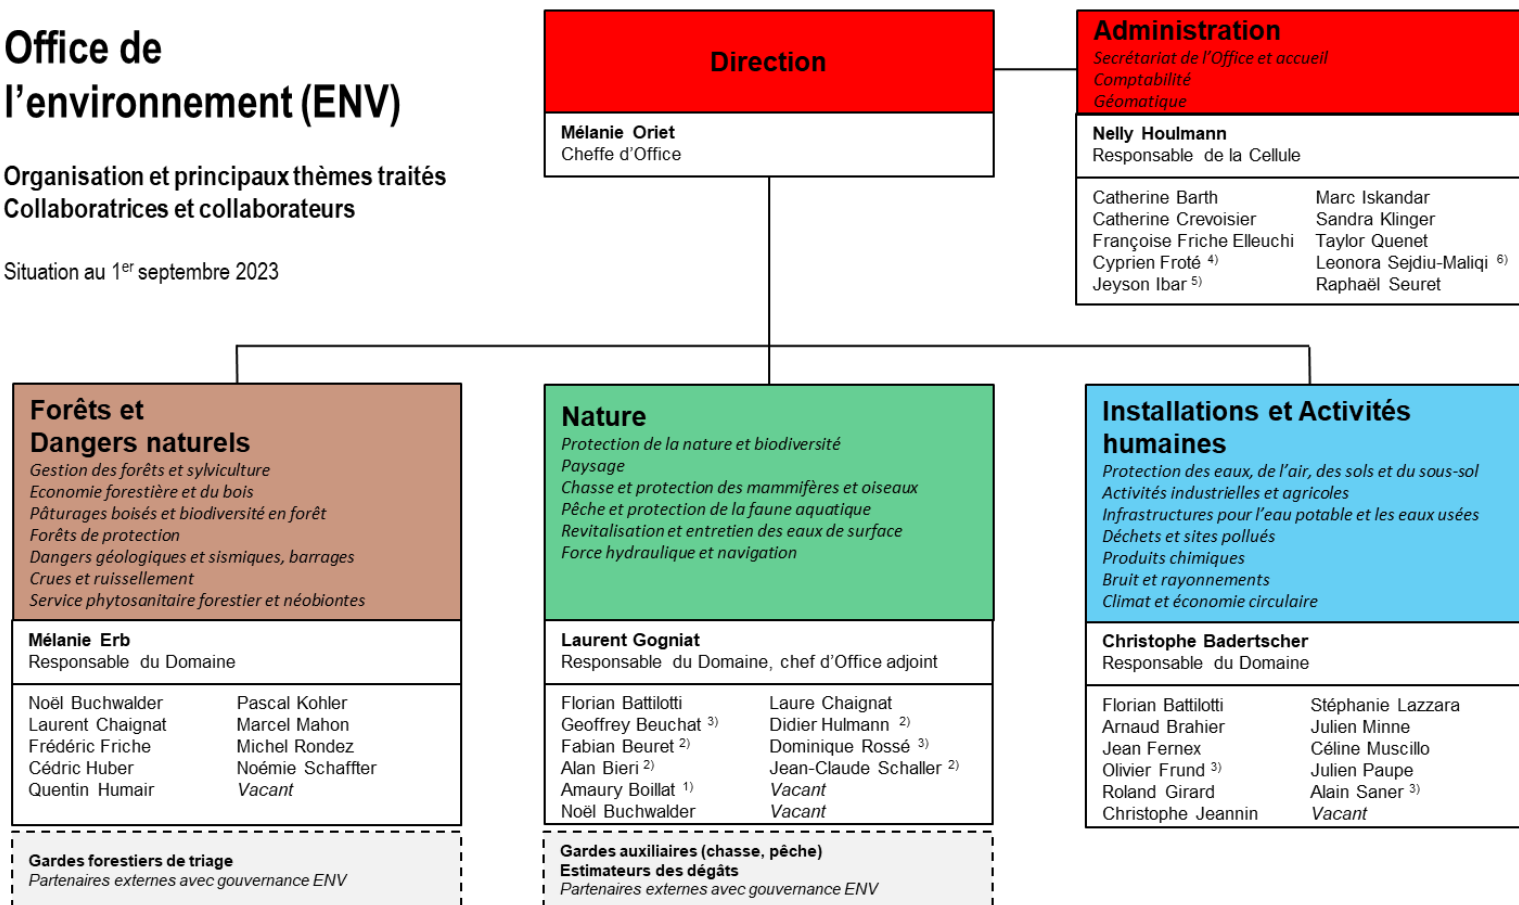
Office de l'environnement (ENV)

Organisation et principaux thèmes traités
Collaboratrices et collaborateurs

Situation au 1$^{er}$ septembre 2023

Direction

Mélanie Oriet
Cheffe d'Office

Administration
Secrétariat de l'Office et accueil
Comptabilité
Géomatique

Nelly Houlmann
Responsable de la Cellule

Catherine Barth
Catherine Crevoisier
Françoise Friche Elleuchi
Cyprien Froté $^{4)}$
Jeyson Ibar $^{5)}$

Marc Iskandar
Sandra Klinger
Taylor Quenet
Leonora Sejdiu-Maliqi $^{6)}$
Raphaël Seuret

Forêts et Dangers naturels
Gestion des forêts et sylviculture
Economie forestière et du bois
Pâturages boisés et biodiversité en forêt
Forêts de protection
Dangers géologiques et sismiques, barrages
Crues et ruissellement
Service phytosanitaire forestier et néobiontes

Mélanie Erb
Responsable du Domaine

Noël Buchwalder
Laurent Chaignat
Frédéric Friche
Cédric Huber
Quentin Humair

Pascal Kohler
Marcel Mahon
Michel Rondez
Noémie Schaffter
Vacant

Gardes forestiers de triage
Partenaires externes avec gouvernance ENV

Nature
Protection de la nature et biodiversité
Paysage
Chasse et protection des mammifères et oiseaux
Pêche et protection de la faune aquatique
Revitalisation et entretien des eaux de surface
Force hydraulique et navigation

Laurent Gogniat
Responsable du Domaine, chef d'Office adjoint

Florian Battilotti
Geoffrey Beuchat $^{3)}$
Fabian Beuret $^{2)}$
Alan Bieri $^{2)}$
Amaury Boillat $^{1)}$
Noël Buchwalder

Laure Chaignat
Didier Hulmann $^{2)}$
Dominique Rossé $^{3)}$
Jean-Claude Schaller $^{2)}$
Vacant
Vacant

Gardes auxiliaires (chasse, pêche)
Estimateurs des dégâts
Partenaires externes avec gouvernance ENV

Installations et Activités humaines
Protection des eaux, de l'air, des sols et du sous-sol
Activités industrielles et agricoles
Infrastructures pour l'eau potable et les eaux usées
Déchets et sites pollués
Produits chimiques
Bruit et rayonnements
Climat et économie circulaire

Christophe Badertscher
Responsable du Domaine

Florian Battilotti
Arnaud Brahier
Jean Fernex
Olivier Frund $^{3)}$
Roland Girard
Christophe Jeannin

Stéphanie Lazzara
Julien Minne
Céline Muscillo
Julien Paupe
Alain Saner $^{3)}$
Vacant